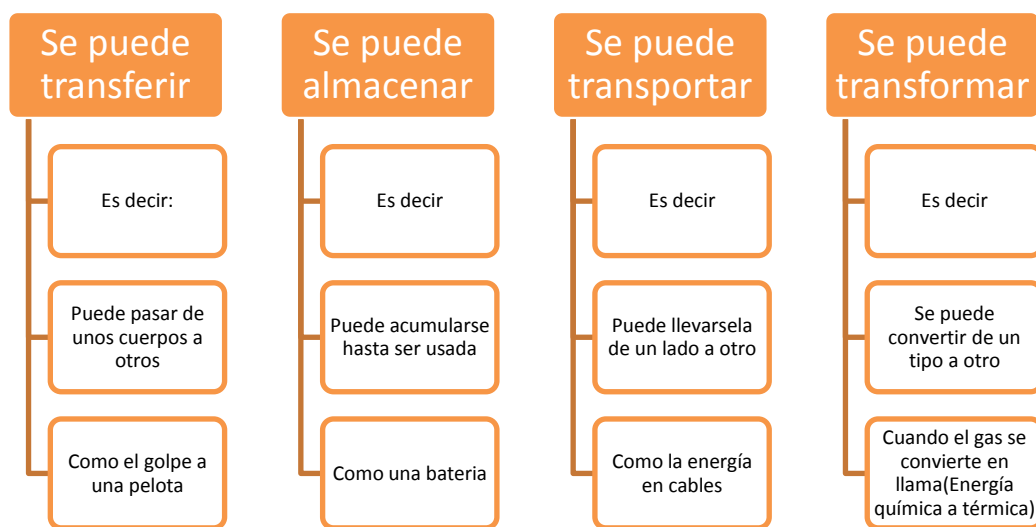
Se puede transferir

Es decir:

Puede pasar de unos cuerpos a otros

Como el golpe a una pelota

Se puede almacenar

Es decir

Puede acumularse hasta ser usada

Como una bateria

Se puede transportar

Es decir

Puede llevarsela de un lado a otro

Como la energía en cables

Se puede transformar

Es decir

Se puede convertir de un tipo a otro

Cuando el gas se convierte en llama(Energía química a térmica)